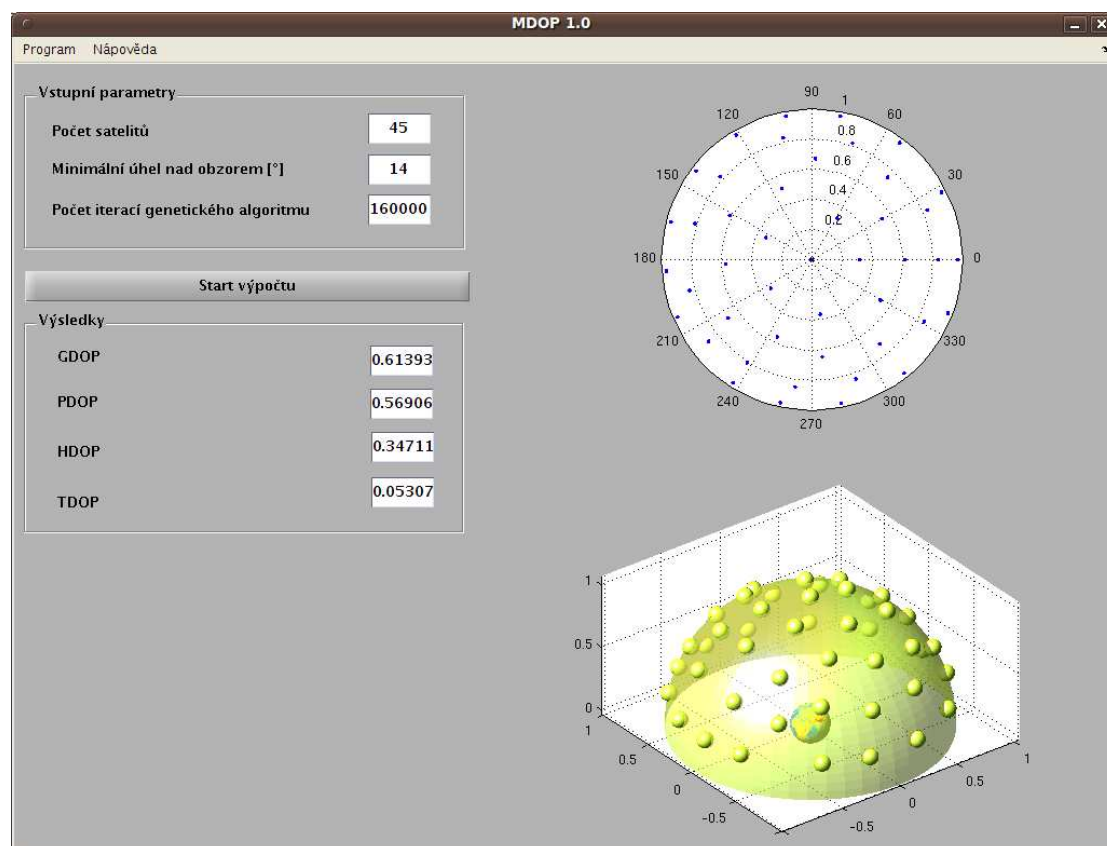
MDOP 1.0

Program Nápověda

Vstupní parametry

Počet satelitů 45

Minimální úhel nad obzorem [°] 14

Počet iterací genetického algoritmu 160000

Start výpočtu

Výsledky

GDOP 0.61393

PDOP 0.56906

HDOP 0.34711

TDOP 0.05307

90
1
120
60
0.8
0.6
150
30
0.4
0.2
180
0
210
330
240
300
270

1
0.5
0
1
0.5
0
-0.5
1
0.5
0
-0.5